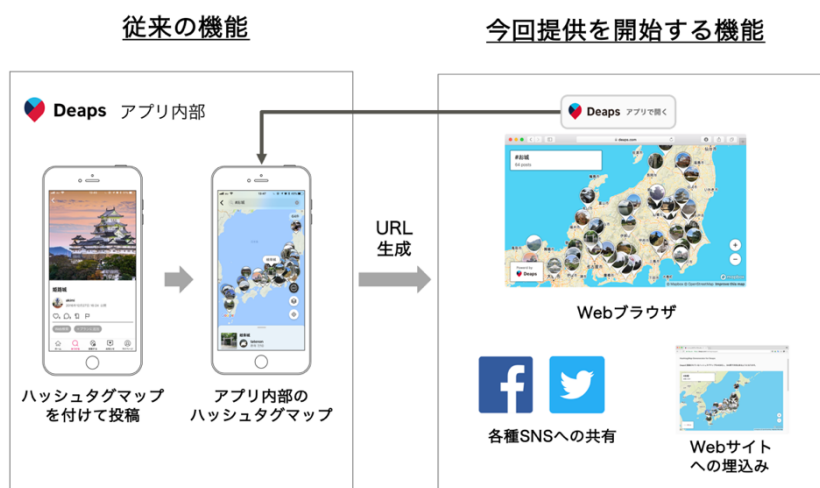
従来の機能

今回提供を開始する機能

Deaps アプリ内部

Deaps アプリで開く

#お城
84 posts

URL
生成

Powered by
Deaps

Webブラウザ

ハッシュタグマップ
を付けて投稿

アプリ内部の
ハッシュタグマップ

各種SNSへの共有

Webサイト
への埋込み